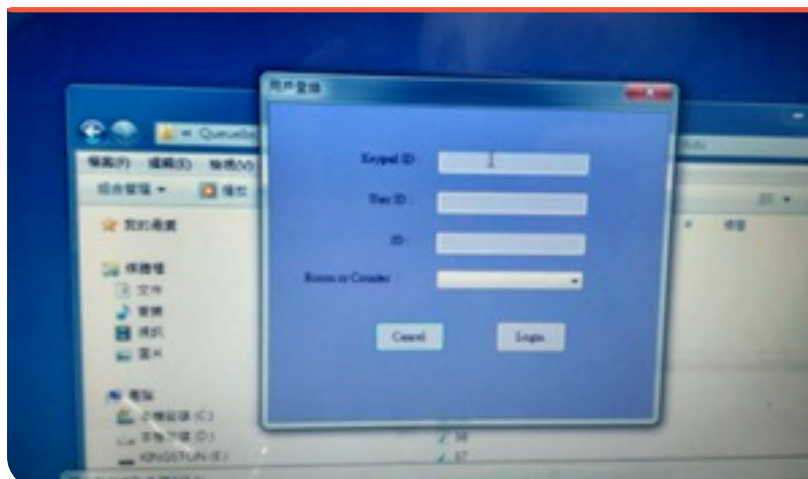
用戶登錄

Keypad ID:

User ID:

ID:

Room or Counter:

Cancel

Login

Queue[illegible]

檔案(F) 編輯(E) 檢視(V)

組合管理 ▾

我的最愛

媒體櫃

文件

音樂

視訊

圖片

電腦

本機磁碟 (C:)

本機磁碟 (D:)

KINGSTON (E:)